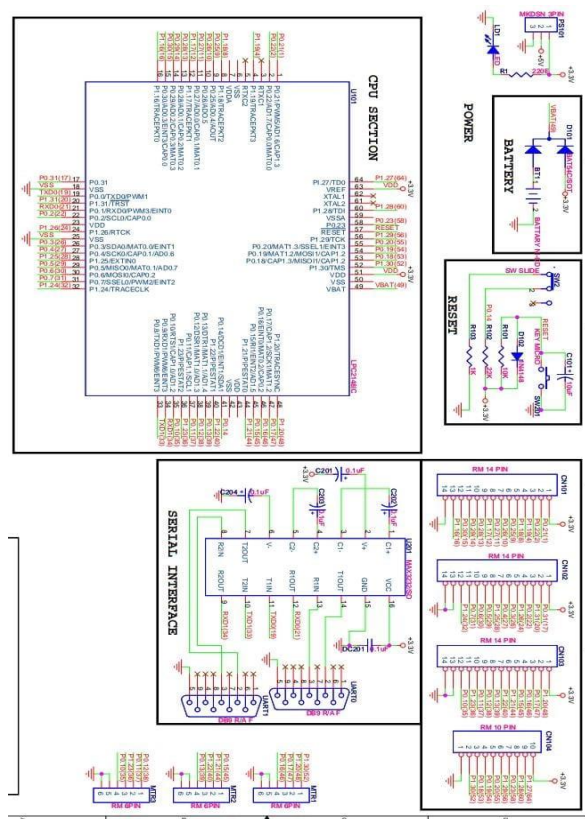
CPU SECTION

U101

LPC2148C

P0.31/[17] 17
VSS 18
TXD0/[19] 19
P1.31/[20] 20
RXD0/[21] 21
P0.2/[22] 22
VDD 23
P1.26/[24] 24
VSS 25
P0.3/[26] 26
P0.4/[27] 27
P0.5/[29] 29
P0.6/[30] 30
P0.7/[31] 31
P1.24/[32] 32

P0.31
VSS
P0.0/TXD0/PWM1
P1.31/TRST
P0.1/RXD0/PWM3/EINT0
P0.2/SCL0/CAP0.0
VDD
P1.26/RTCK
VSS
P0.3/SDA0/MAT0.0/EINT1
P0.4/SCK0/CAP0.1/AD0.6
P1.25/EXTIN0
P0.5/MISO0/MAT0.1/AD0.7
P0.6/MOSI0/CAP0.2
P0.7/SSEL0/PWM2/EINT2
P1.24/TRACECLK

P1.27/TDO
VREF
XTAL1
XTAL2
P1.28/TDI
VSSA
P0.23
RESET
P1.29/TCK
P0.20/MAT1.3/SSEL1/EINT3
P0.19/MAT1.2/MOSI1/CAP1.2
P0.18/CAP1.3/MISO1/CAP1.2
P1.30/TMS
VDD
VSS
VBAT

64 P1.27(64)
63 VDD
62
61
60 P1.28(60)
59
58 P0.23(58)
57 RESET
56 P1.29(56)
55 P0.20(55)
54 P0.19(54)
53 P0.18(53)
52 P1.30(52)
51 VDD
50
49 VBAT(49)

RTCX1
RTCX2
VDDA
VSS

POWER

MKDSN 3PIN
PS101
LD1
LED
R1
220E
+5V
+3.3V

BATTERY

D101
VBAT(49)
BAT54C/SOT
BT1
BATTERY
+3.3V

RESET

SW SLIDE
SW2
R103
R102
R101
10K
22E
10K
D102
IN4148
KEY MICRO
C101
10uF
SW101
P0.14
RESET
+3.3V

SERIAL INTERFACE

C201 0.1uF
C204 0.1uF
C203 0.1uF
C202 0.1uF
DC201 0.1uF
U201 MAX3232SO
+3.3V

R2IN
R2OUT
T2OUT
T2IN
V-
T1IN
C2-
R1OUT
C2+
R1IN
C1-
T1OUT
V+
GND
C1+
VCC

RXD(30)
TXD(33)
TXD(19)
RXD(21)

UART1
DB9 R/A F
UART0
DB9 R/A F

RM 14 PIN
CN101
RM 14 PIN
CN102
RM 14 PIN
CN103
RM 10 PIN
CN104
+3.3V

MTR3
RM 6PIN
MTR2
RM 6PIN
MTR1
RM 6PIN